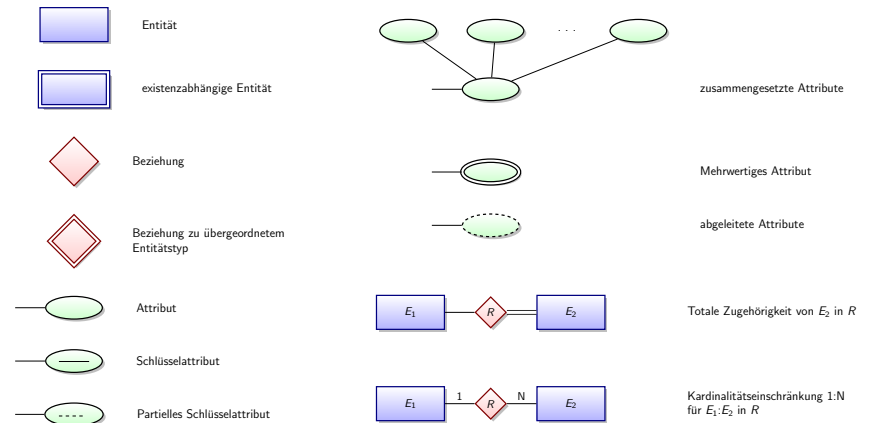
Entität

existenzabhängige Entität

Beziehung

Beziehung zu übergeordnetem Entitätstyp

Attribut

Schlüsselattribut

Partielles Schlüsselattribut

. . .

zusammengesetzte Attribute

Mehrwertiges Attribut

abgeleitete Attribute

$E_1$ $R$ $E_2$

Totale Zugehörigkeit von $E_2$ in $R$

$E_1$ 1 $R$ N $E_2$

Kardinalitätseinschränkung 1:N für $E_1$:$E_2$ in $R$